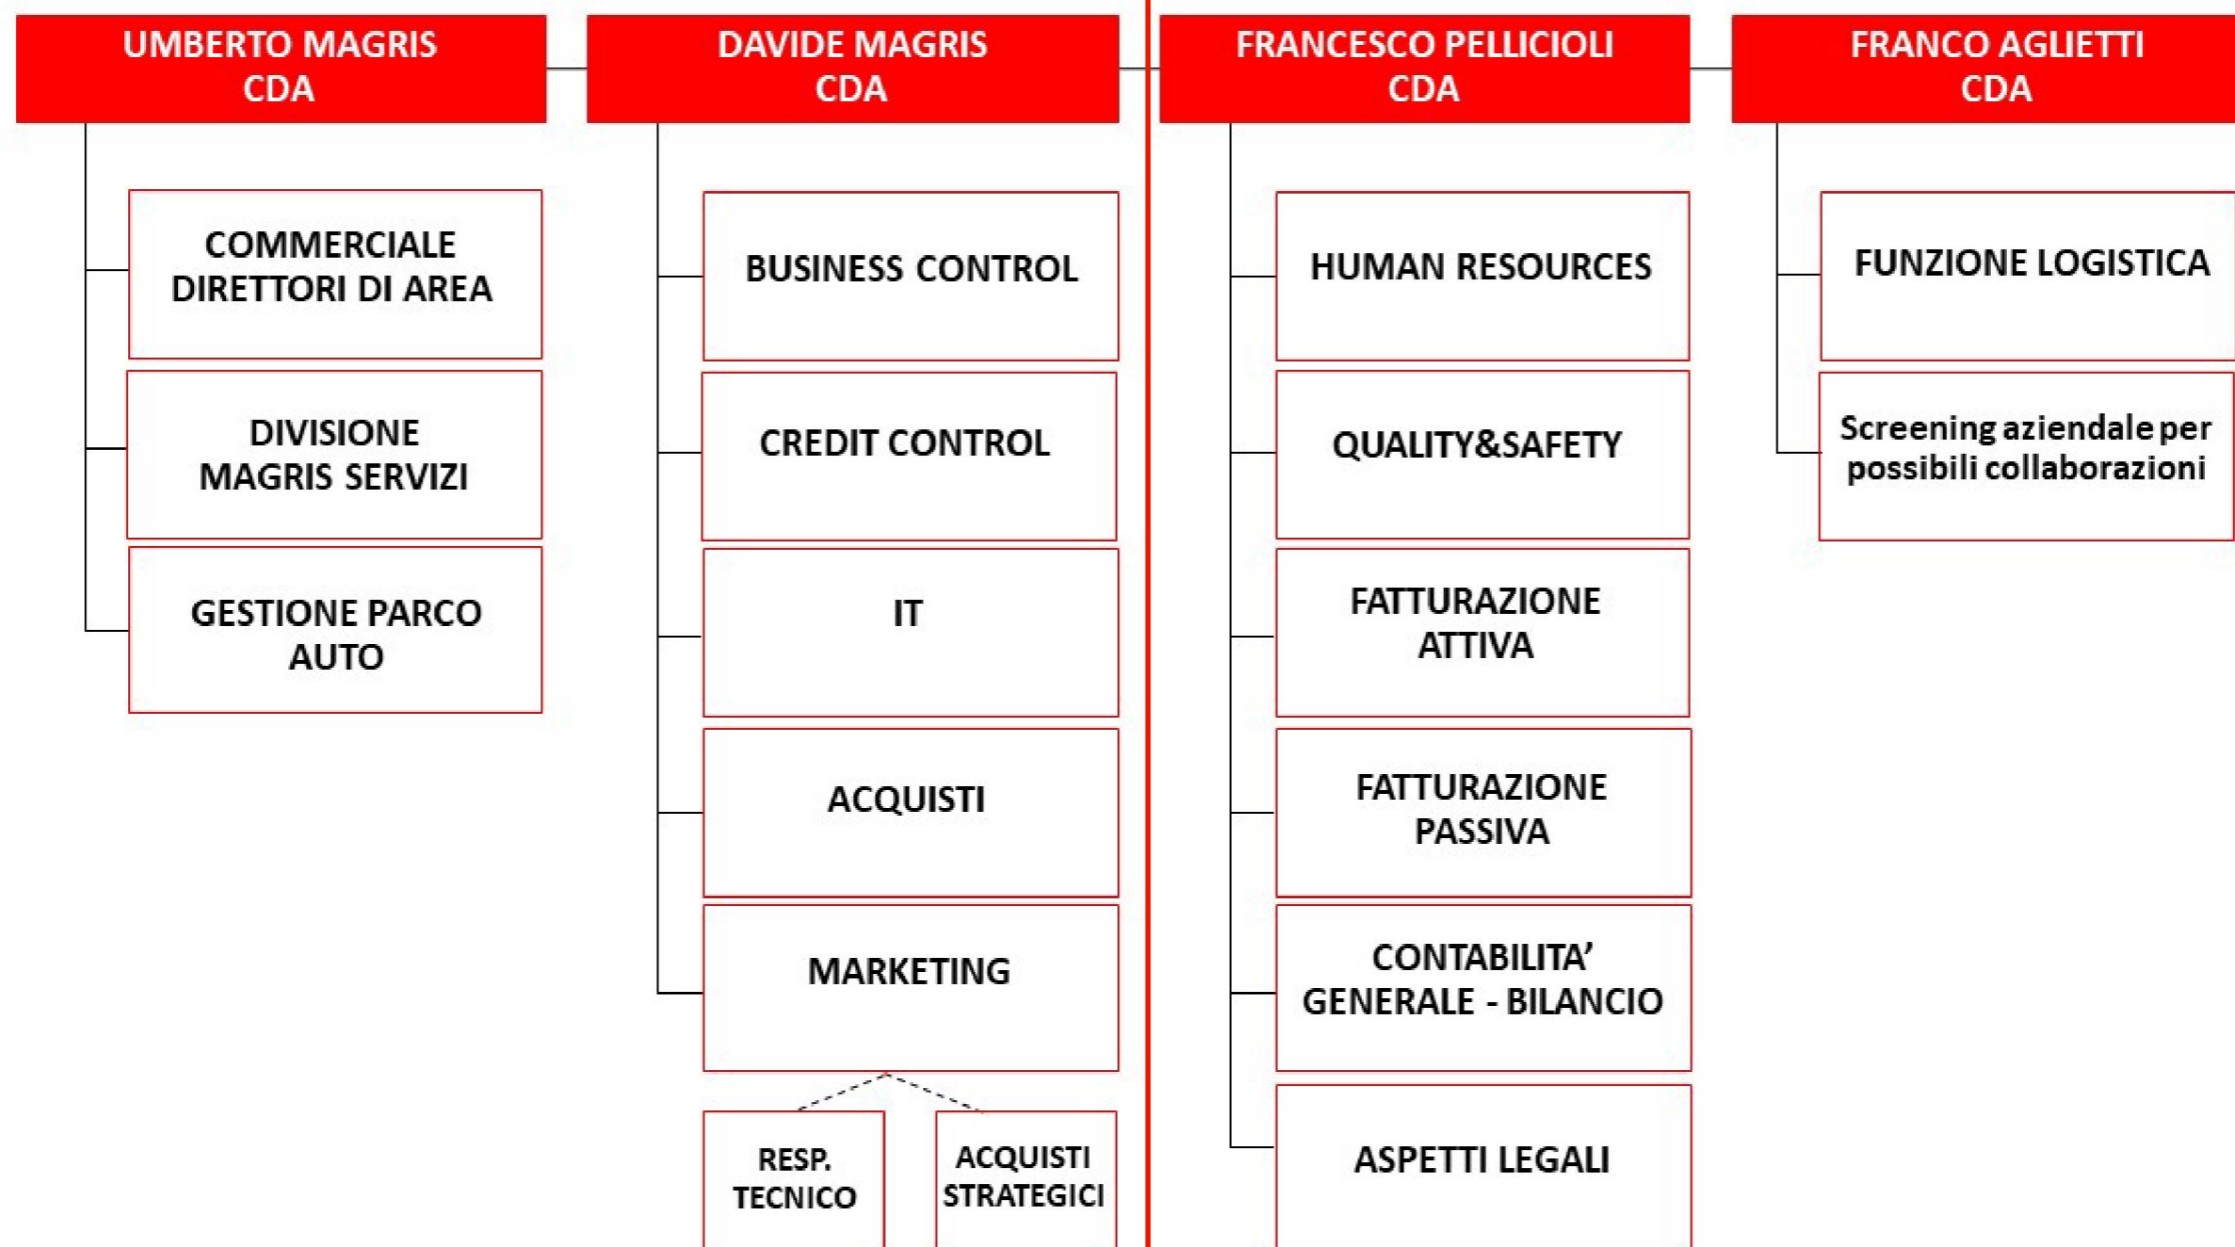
UMBERTO MAGRIS
CDA

DAVIDE MAGRIS
CDA

FRANCESCO PELLICIOLI
CDA

FRANCO AGLIETTI
CDA

COMMERCIALE
DIRETTORI DI AREA

DIVISIONE
MAGRIS SERVIZI

GESTIONE PARCO
AUTO

BUSINESS CONTROL

CREDIT CONTROL

IT

ACQUISTI

MARKETING

RESP.
TECNICO

ACQUISTI
STRATEGICI

HUMAN RESOURCES

QUALITY&SAFETY

FATTURAZIONE
ATTIVA

FATTURAZIONE
PASSIVA

CONTABILITA'
GENERALE - BILANCIO

ASPETTI LEGALI

FUNZIONE LOGISTICA

Screening aziendale per
possibili collaborazioni